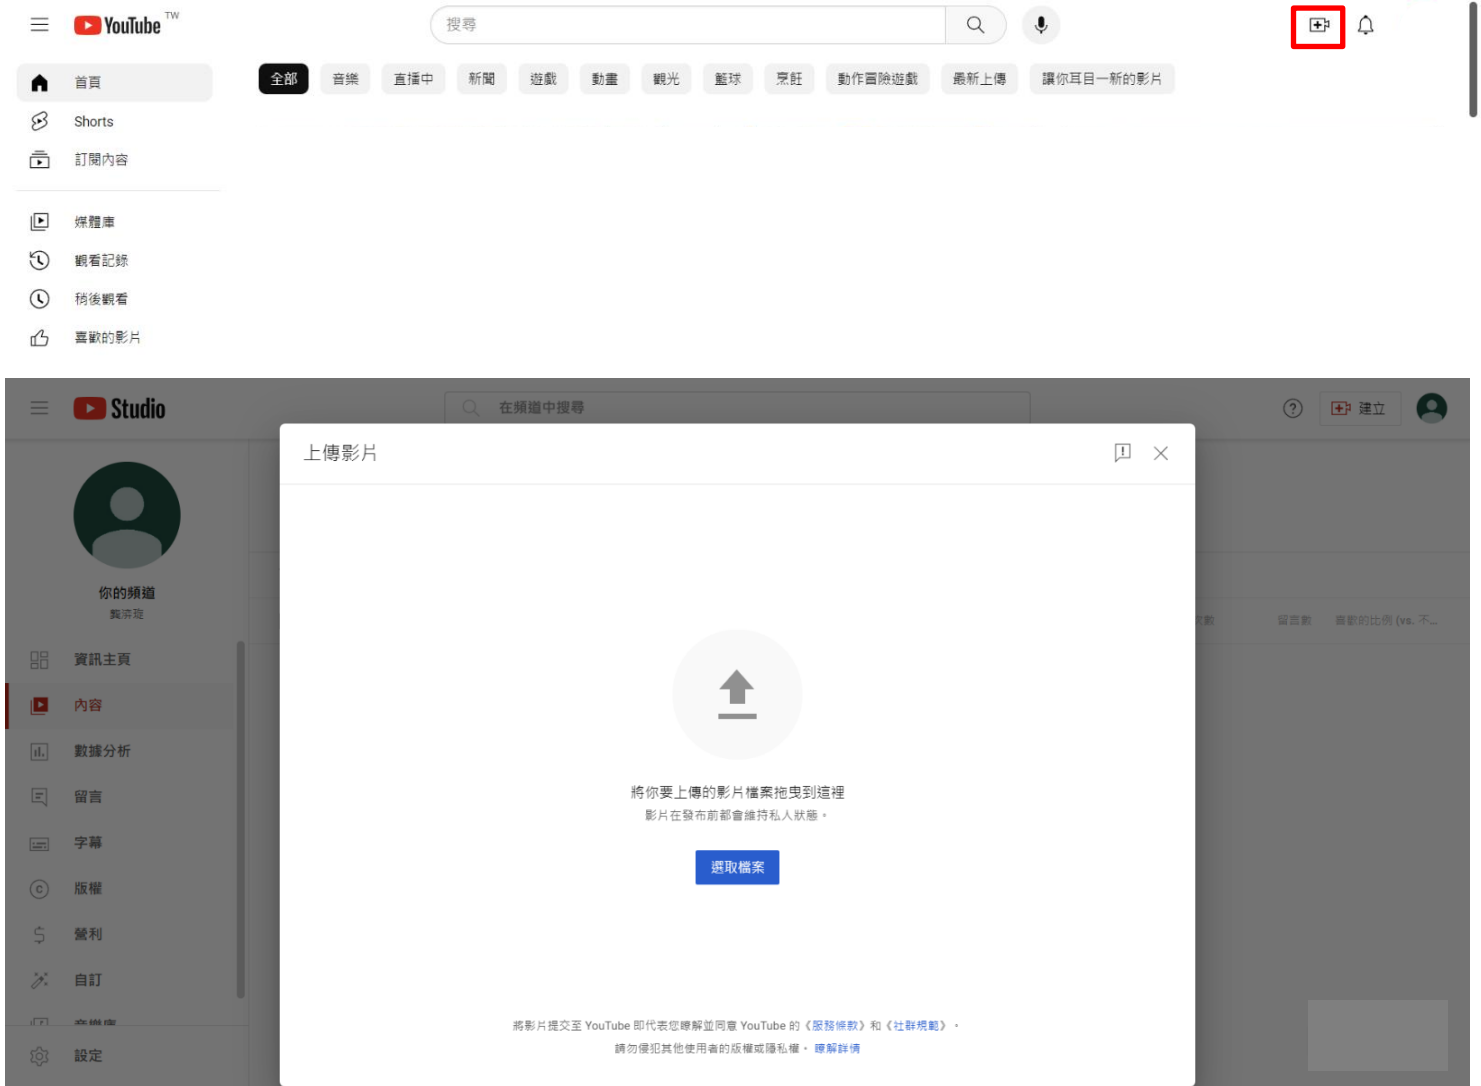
YouTube TW

搜尋

首頁
Shorts
訂閱內容
媒體庫
觀看記錄
稍後觀看
喜歡的影片

全部 音樂 直播中 新聞 遊戲 動畫 觀光 籃球 烹飪 動作冒險遊戲 最新上傳 讓你耳目一新的影片

Studio

在頻道中搜尋

建立

你的頻道
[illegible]

資訊主頁
內容
數據分析
留言
字幕
版權
營利
自訂
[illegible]
設定

留言數 喜歡的比例 (vs. 不…

上傳影片

將你要上傳的影片檔案拖曳到這裡
影片在發布前都會維持私人狀態。

選取檔案

將影片提交至 YouTube 即代表您瞭解並同意 YouTube 的《服務條款》和《社群規範》。
請勿侵犯其他使用者的版權或隱私權。瞭解詳情